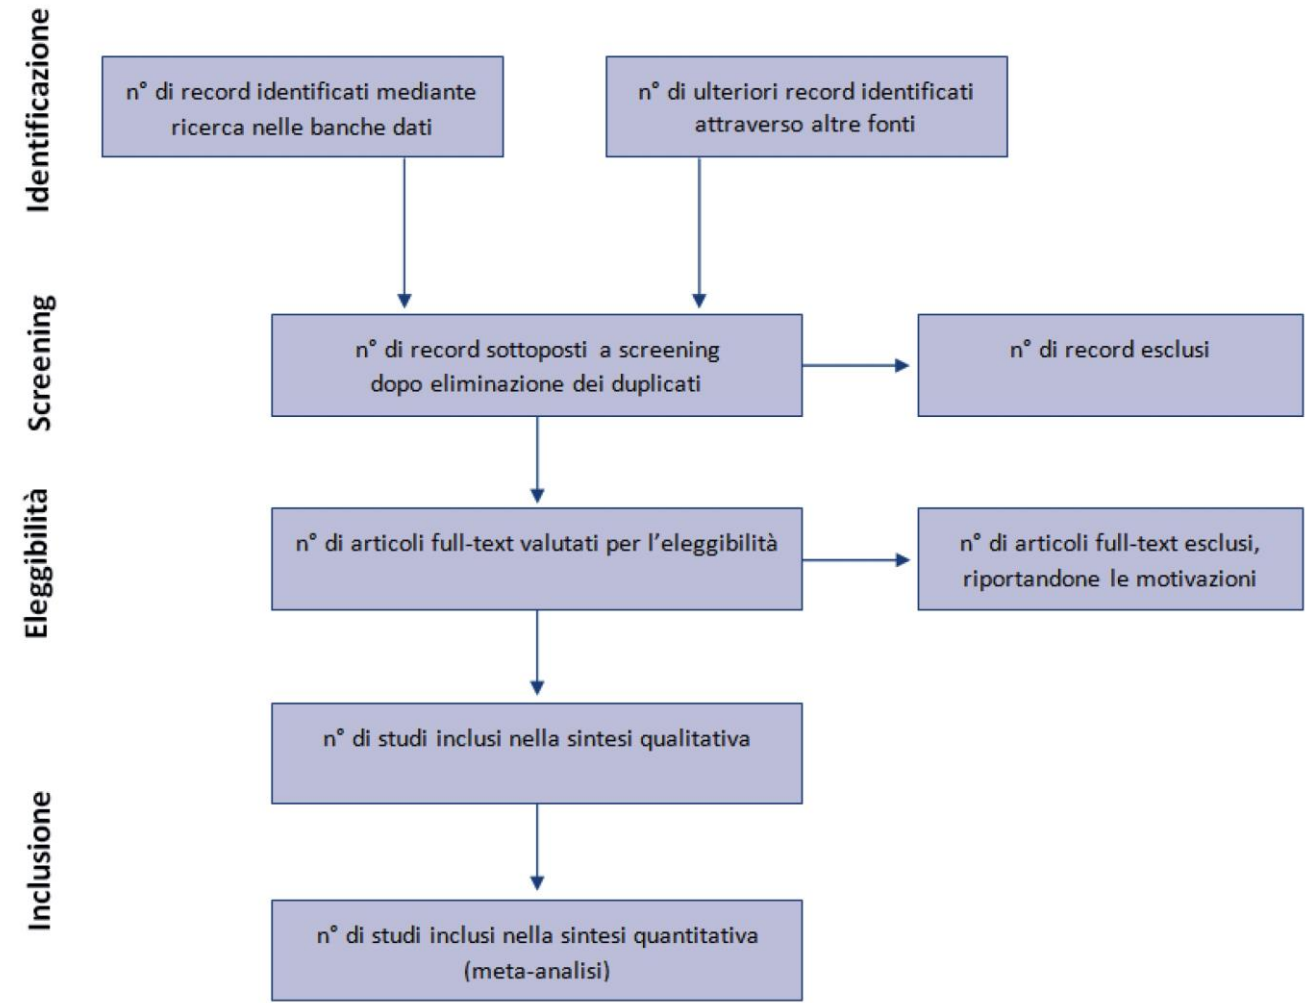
Identificazione

n° di record identificati mediante ricerca nelle banche dati

n° di ulteriori record identificati attraverso altre fonti

Screening

n° di record sottoposti a screening dopo eliminazione dei duplicati

n° di record esclusi

Eleggibilità

n° di articoli full-text valutati per l'eleggibilità

n° di articoli full-text esclusi, riportandone le motivazioni

Inclusione

n° di studi inclusi nella sintesi qualitativa

n° di studi inclusi nella sintesi quantitativa (meta-analisi)